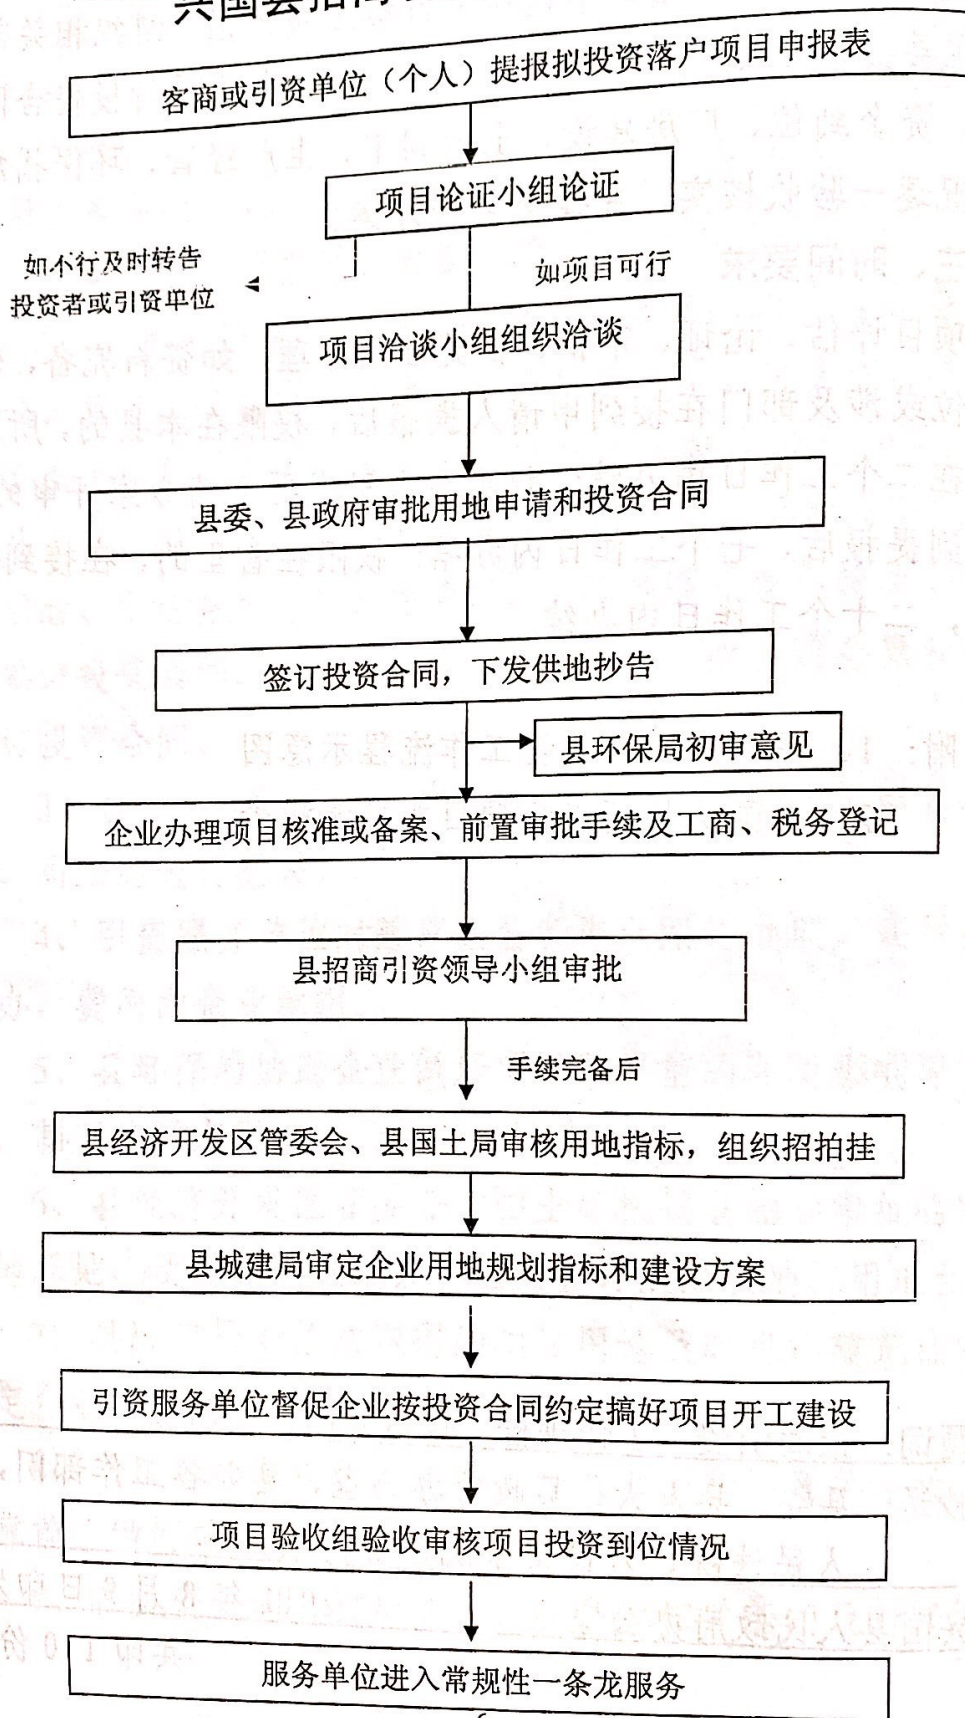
兴国县招商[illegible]

客商或引资单位（个人）提报拟投资落户项目申报表

项目论证小组论证

如不行及时转告投资者或引资单位

如项目可行

项目洽谈小组组织洽谈

县委、县政府审批用地申请和投资合同

签订投资合同，下发供地抄告

县环保局初审意见

企业办理项目核准或备案、前置审批手续及工商、税务登记

县招商引资领导小组审批

手续完备后

县经济开发区管委会、县国土局审核用地指标，组织招拍挂

县城建局审定企业用地规划指标和建设方案

引资服务单位督促企业按投资合同约定搞好项目开工建设

项目验收组验收审核项目投资到位情况

服务单位进入常规性一条龙服务